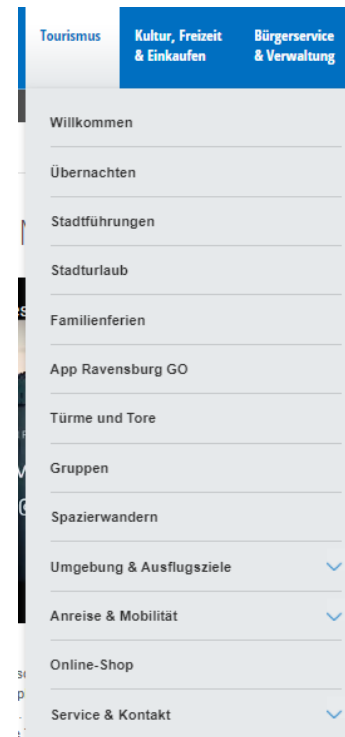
Tourismus
Kultur, Freizeit & Einkaufen
Bürgerservice & Verwaltung

Willkommen
Übernachten
Stadtführungen
Stadturlaub
Familienferien
App Ravensburg GO
Türme und Tore
Gruppen
Spazierwandern
Umgebung & Ausflugsziele
Anreise & Mobilität
Online-Shop
Service & Kontakt